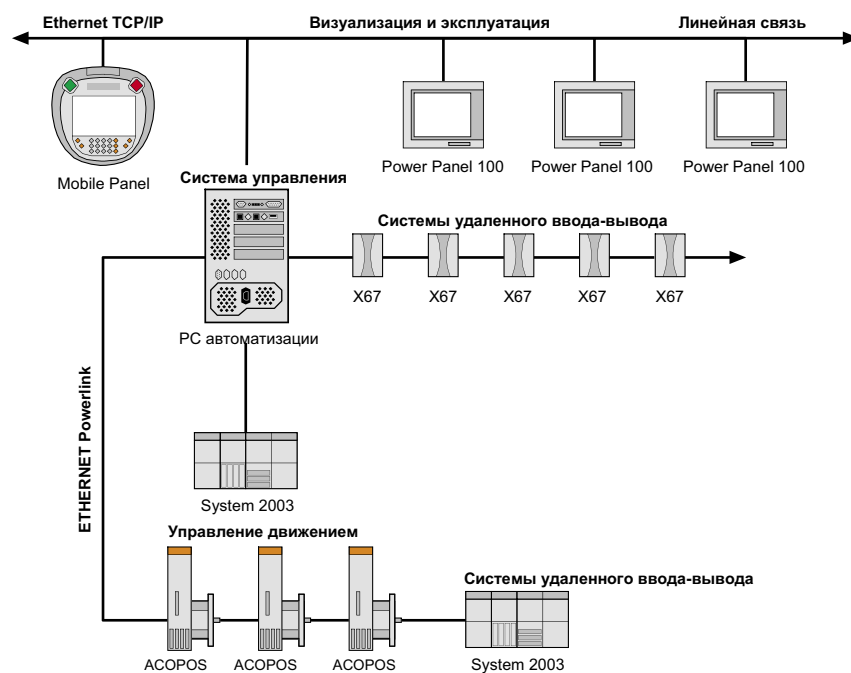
Ethernet TCP/IP

Визуализация и эксплуатация

Линейная связь

Mobile Panel

Power Panel 100

Power Panel 100

Power Panel 100

Система управления

Системы удаленного ввода-вывода

X67

X67

X67

X67

X67

PC автоматизации

ETHERNET Powerlink

System 2003

Управление движением

Системы удаленного ввода-вывода

ACOPOS

ACOPOS

ACOPOS

System 2003